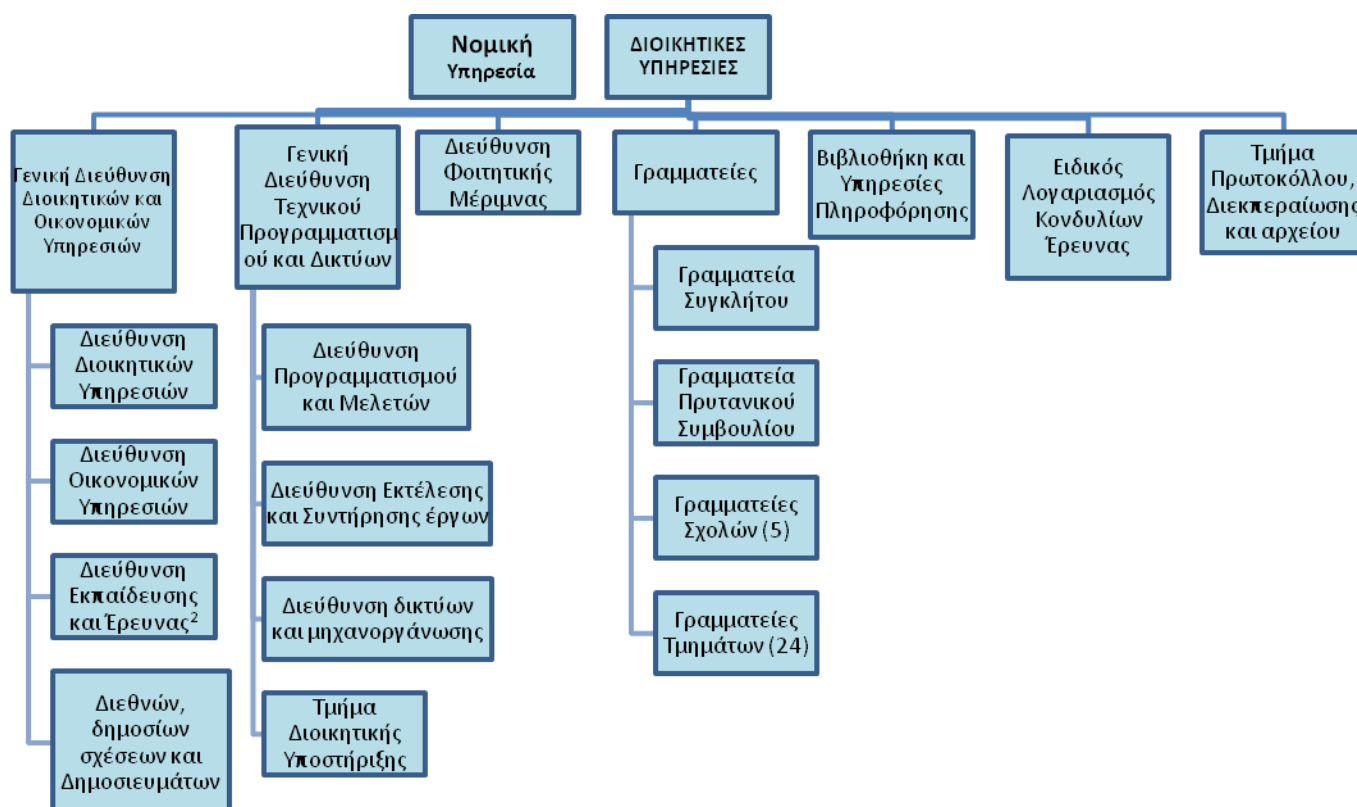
Νομική Υπηρεσία

ΔΙΟΙΚΗΤΙΚΕΣ ΥΠΗΡΕΣΙΕΣ

Γενική Διεύθυνση Διοικητικών και Οικονομικών Υπηρεσιών

Διεύθυνση Διοικητικών Υπηρεσιών

Διεύθυνση Οικονομικών Υπηρεσιών

Διεύθυνση Εκπαίδευσης και Έρευνας$^2$

Διεθνών, δημοσίων σχέσεων και Δημοσιευμάτων

Γενική Διεύθυνση Τεχνικού Προγραμματισμού και Δικτύων

Διεύθυνση Προγραμματισμού και Μελετών

Διεύθυνση Εκτέλεσης και Συντήρησης έργων

Διεύθυνση δικτύων και μηχανοργάνωσης

Τμήμα Διοικητικής Υποστήριξης

Διεύθυνση Φοιτητικής Μέριμνας

Γραμματείες

Γραμματεία Συγκλήτου

Γραμματεία Πρυτανικού Συμβουλίου

Γραμματείες Σχολών (5)

Γραμματείες Τμημάτων (24)

Βιβλιοθήκη και Υπηρεσίες Πληροφόρησης

Ειδικός Λογαριασμός Κονδυλίων Έρευνας

Τμήμα Πρωτοκόλλου, Διεκπεραίωσης και αρχείου